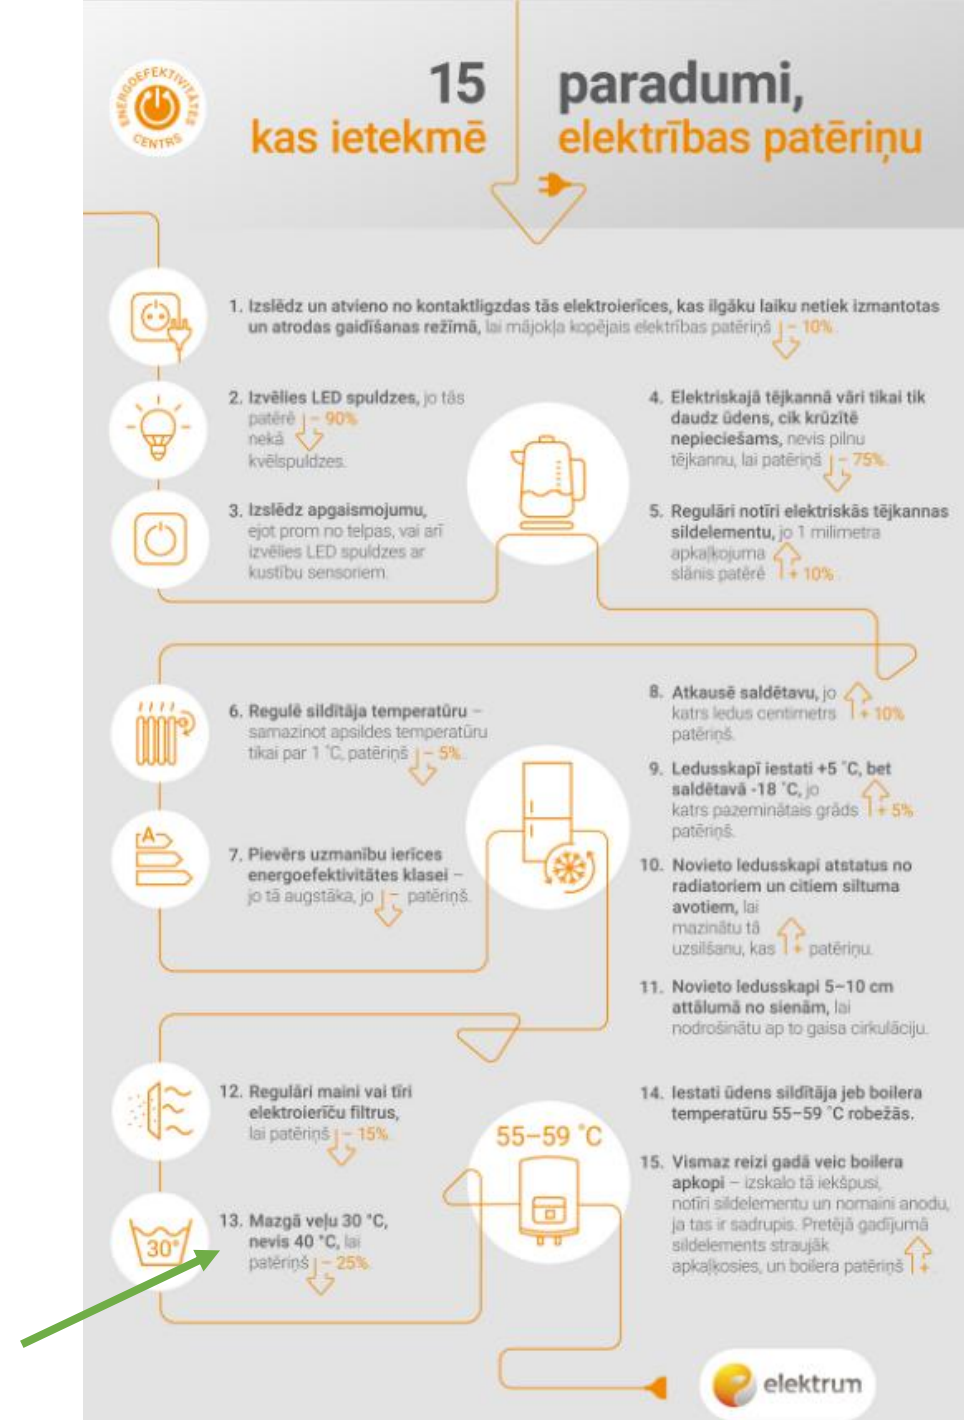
ENERGOEFEKTIVITĀTES CENTRS

15 kas ietekmē

paradumi, elektrības patēriņu

1. Izslēdz un atvieno no kontaktligzdas tās elektroierīces, kas ilgāku laiku netiek izmantotas un atrodas gaidīšanas režīmā, lai mājokļa kopējais elektrības patēriņš – 10%

2. Izvēlies LED spuldzes, jo tās patērē – 90% nekā kvēlspuldzes.

3. Izslēdz apgaismojumu, ejot prom no telpas, vai arī izvēlies LED spuldzes ar kustību sensoriem.

4. Elektriskajā tējkannā vāri tikai tik daudz ūdens, cik krūzītē nepieciešams, nevis pilnu tējkannu, lai patēriņš – 75%.

5. Regulāri notīri elektriskās tējkannas sildelementu, jo 1 milimetra apkaļķojuma slānis patērē + 10%

6. Regulē sildītāja temperatūru – samazinot apsildes temperatūru tikai par 1 °C, patēriņš – 5%.

7. Pievērs uzmanību ierīces energoefektivitātes klasei – jo tā augstāka, jo – patēriņš.

8. Atkausē saldētavu, jo katrs ledus centimetrs + 10% patēriņš.

9. Ledusskapī iestati +5 °C, bet saldētavā -18 °C, jo katrs pazeminātais grāds + 5% patēriņš.

10. Novieto ledusskapi atstatus no radiatoriem un citiem siltuma avotiem, lai mazinātu tā uzsilšanu, kas + patēriņu.

11. Novieto ledusskapi 5–10 cm attālumā no sienām, lai nodrošinātu ap to gaisa cirkulāciju.

12. Regulāri maini vai tīri elektroierīču filtrus, lai patēriņš – 15%.

13. Mazgā veļu 30 °C, nevis 40 °C, lai patēriņš – 25%.

30°

55–59 °C

14. Iestati ūdens sildītāja jeb boilera temperatūru 55–59 °C robežās.

15. Vismaz reizi gadā veic boilera apkopi – izskalo tā iekšpusi, notīri sildelementu un nomaini anodu, ja tas ir sadrupis. Pretējā gadījumā sildelements straujāk apkaļķosies, un boilera patēriņš +

elektrum